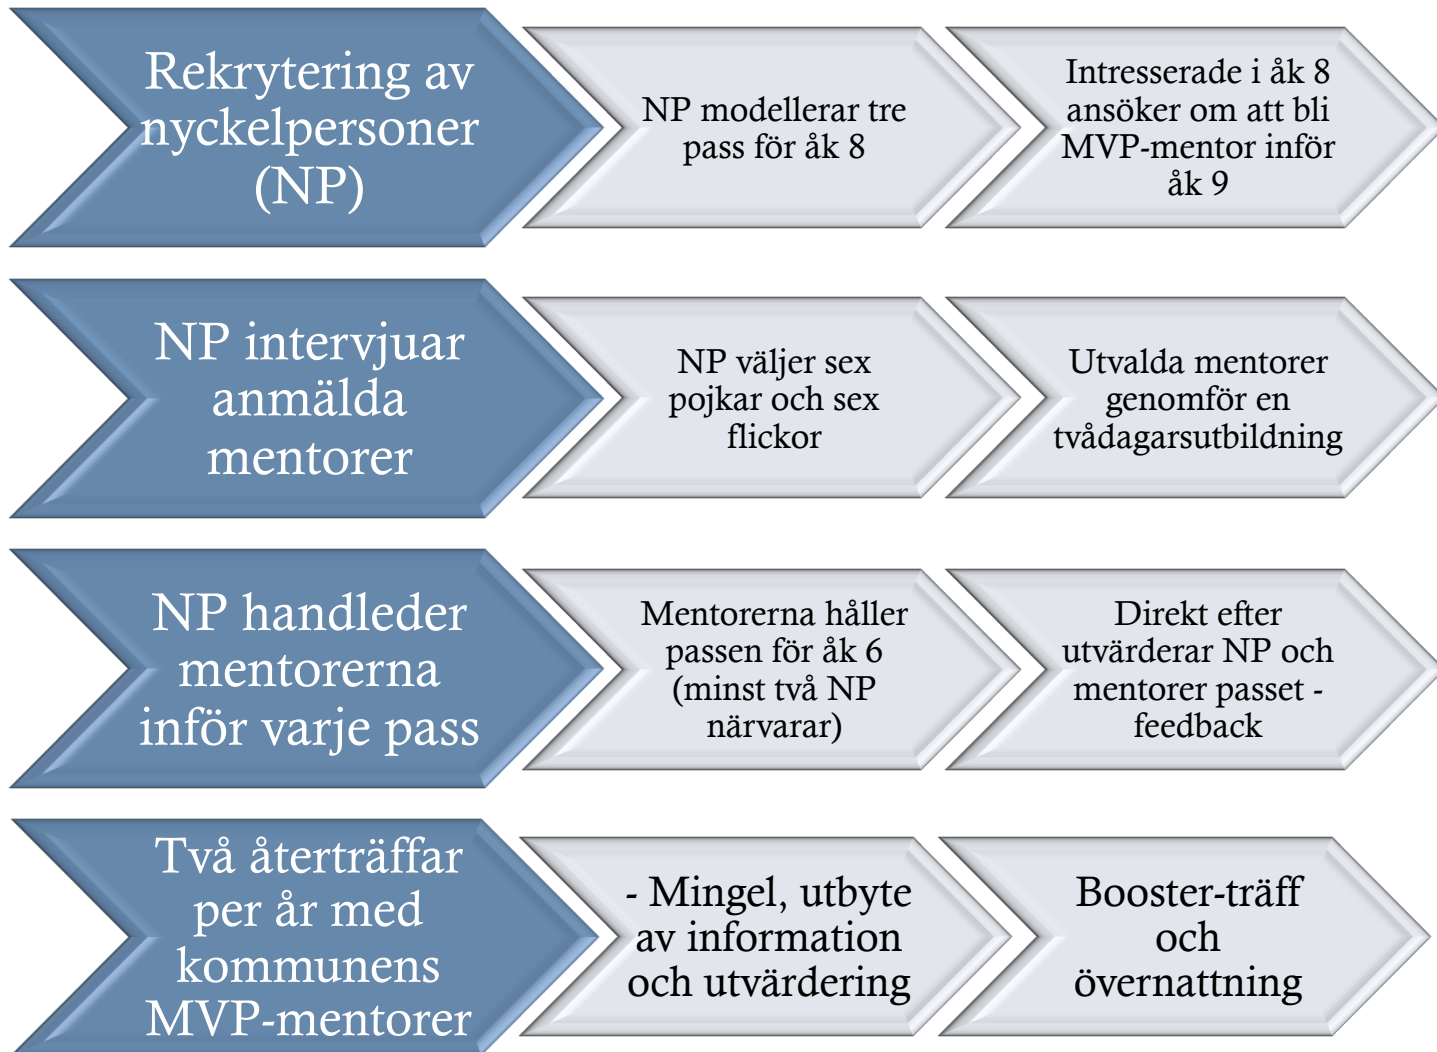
Rekrytering av nyckelpersoner (NP)

NP modellerar tre pass för åk 8

Intresserade i åk 8 ansöker om att bli MVP-mentor inför åk 9

NP intervjuar anmälda mentorer

NP väljer sex pojkar och sex flickor

Utvalda mentorer genomför en tvådagarsutbildning

NP handleder mentorerna inför varje pass

Mentorerna håller passen för åk 6 (minst två NP närvarar)

Direkt efter utvärderar NP och mentorer passet - feedback

Två återträffar per år med kommunens MVP-mentorer

- Mingel, utbyte av information och utvärdering

Booster-träff och övernattning